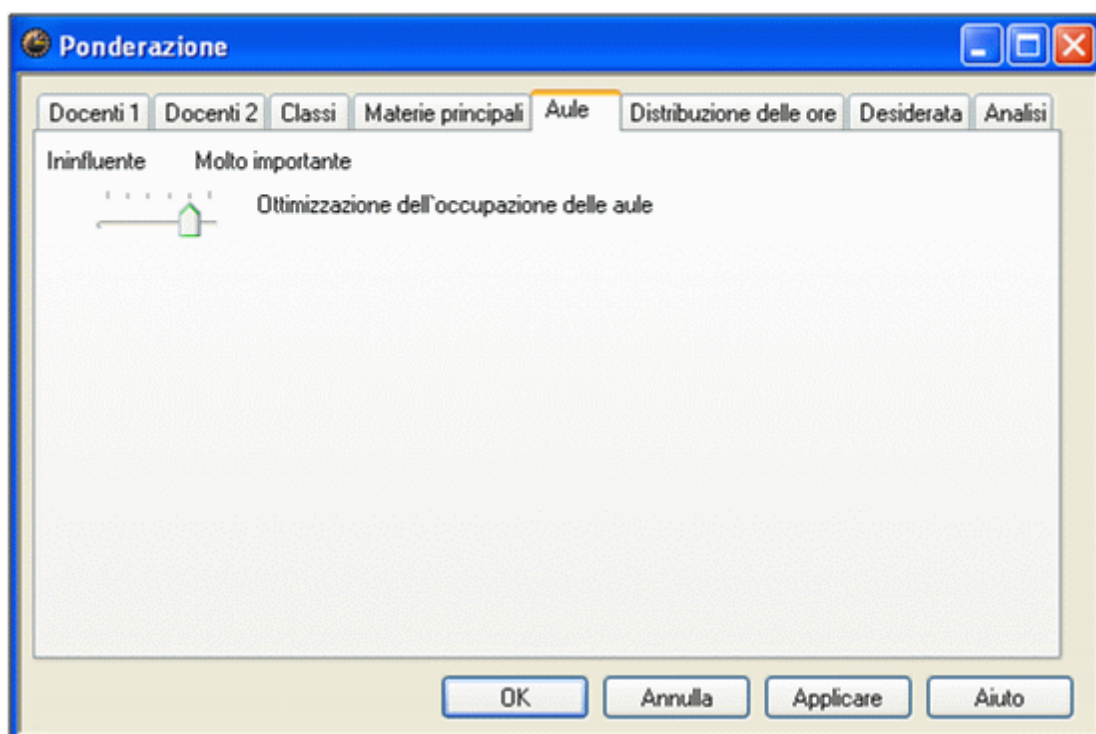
Ponderazione

Docenti 1 | Docenti 2 | Classi | Materie principali | Aule | Distribuzione delle ore | Desiderata | Analisi

Ininfluente Molto importante

Ottimizzazione dell`occupazione delle aule

OK Annulla Applicare Aiuto